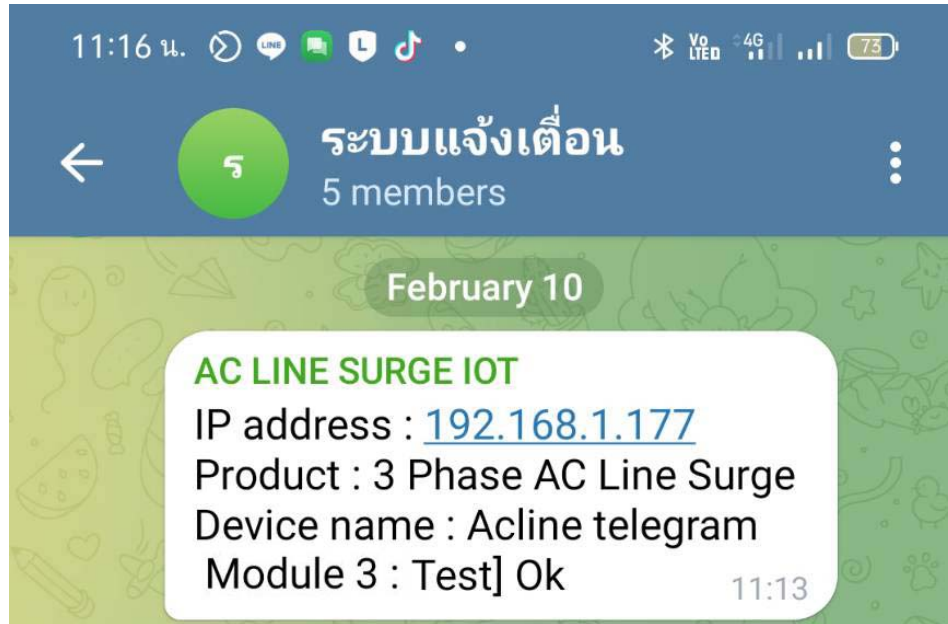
11:16 น. LINE L • Vo LTE 4G 73

← ร ระบบแจ้งเตือน
5 members

February 10

AC LINE SURGE IOT
IP address : 192.168.1.177
Product : 3 Phase AC Line Surge
Device name : Acline telegram
Module 3 : Test] Ok 11:13